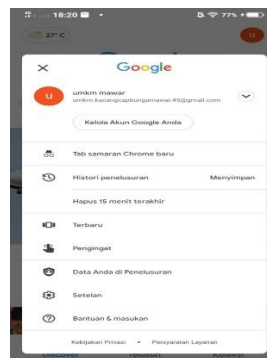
18:20
77%
27°C
U

Google

U
umkm mawar
umkm.kacangcapbungamawar.45@gmail.com

Kelola Akun Google Anda

Tab samaran Chrome baru

Histori penelusuran
Menyimpan

Hapus 15 menit terakhir

Terbaru

Pengingat

Data Anda di Penelusuran

Setelan

Bantuan & masukan

Kebijakan Privasi • Persyaratan Layanan

Discover
Telusuri
Koleksi